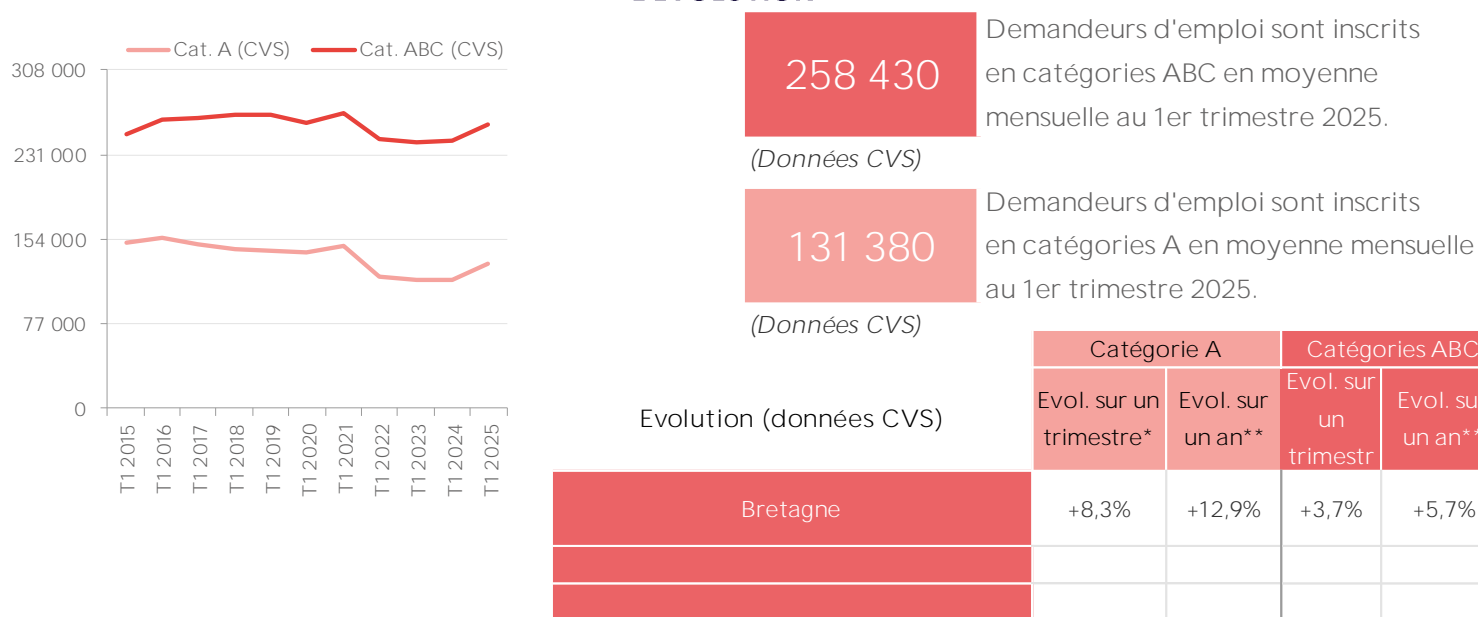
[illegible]

Cat. A (CVS) Cat. ABC (CVS)

308 000
231 000
154 000
77 000
0

T1 2015 T1 2016 T1 2017 T1 2018 T1 2019 T1 2020 T1 2021 T1 2022 T1 2023 T1 2024 T1 2025

258 430

Demandeurs d'emploi sont inscrits en catégories ABC en moyenne mensuelle au 1er trimestre 2025.

(Données CVS)

131 380

Demandeurs d'emploi sont inscrits en catégories A en moyenne mensuelle au 1er trimestre 2025.

(Données CVS)

| Evolution (données CVS) | Catégorie A | | Catégories ABC | |
|---|---|---|---|---|
| | Evol. sur un trimestre* | Evol. sur un an** | Evol. sur un trimestr | Evol. su un an** |
| Bretagne | +8,3% | +12,9% | +3,7% | +5,7% |
| | | | | |
| | | | | |